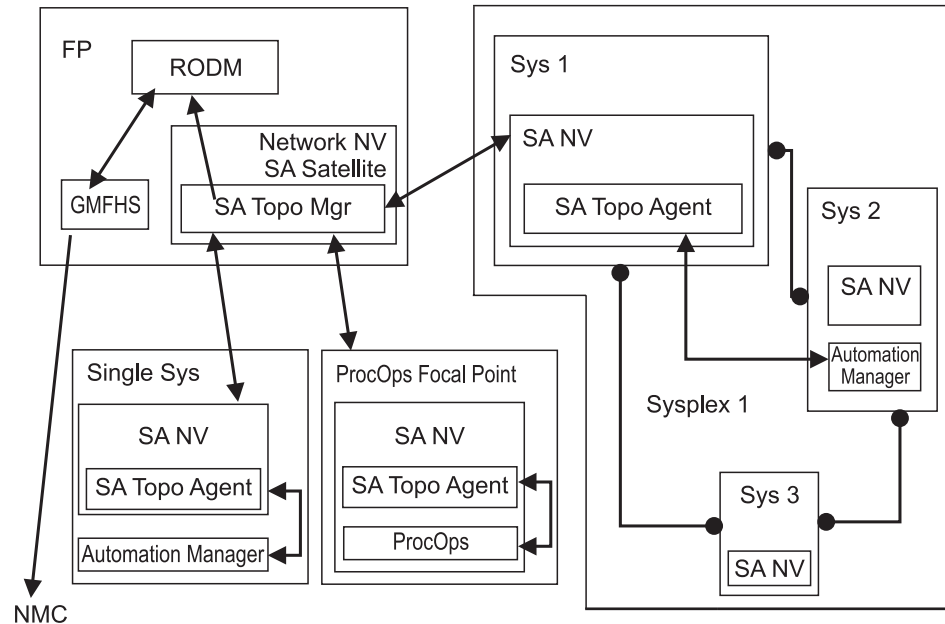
FP

RODM

GMFHS

Network NV
SA Satellite

SA Topo Mgr

Sys 1

SA NV

SA Topo Agent

Sys 2

SA NV

Automation Manager

Sysplex 1

Sys 3

SA NV

Single Sys

SA NV

SA Topo Agent

Automation Manager

ProcOps Focal Point

SA NV

SA Topo Agent

ProcOps

NMC